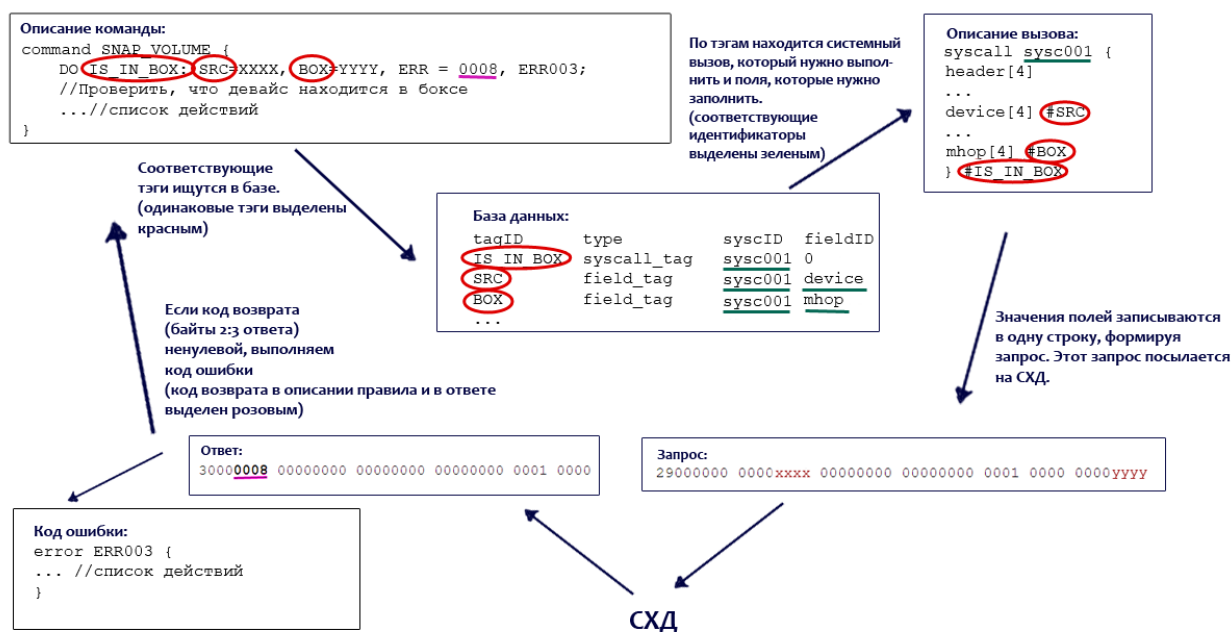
Описание команды:
command SNAP_VOLUME {
DO IS_IN_BOX: SRC=XXXX, BOX=YYYY, ERR = 0008, ERR003;
//Проверить, что девайс находится в боксе
...//список действий
}

По тэгам находится системный вызов, который нужно выполнить и поля, которые нужно заполнить. (соответствующие идентификаторы выделены зеленым)

Описание вызова:
syscall sysc001 {
header[4]
...
device[4] #SRC
...
mhop[4] #BOX
} #IS_IN_BOX

Соответствующие тэги ищутся в базе. (одинаковые тэги выделены красным)

База данных:

| tagID | type | syscID | fieldID |
|---|---|---|---|
| IS_IN_BOX | syscall_tag | sysc001 | 0 |
| SRC | field_tag | sysc001 | device |
| BOX | field_tag | sysc001 | mhop |
| ... | | | |

Если код возврата (байты 2:3 ответа) ненулевой, выполняем код ошибки (код возврата в описании правила и в ответе выделен розовым)

Значения полей записываются в одну строку, формируя запрос. Этот запрос посылается на СХД.

Ответ:
30000008 00000000 00000000 00000000 0001 0000

Запрос:
29000000 0000xxxx 00000000 00000000 0001 0000 0000yyyy

Код ошибки:
error ERR003 {
... //список действий
}

СХД